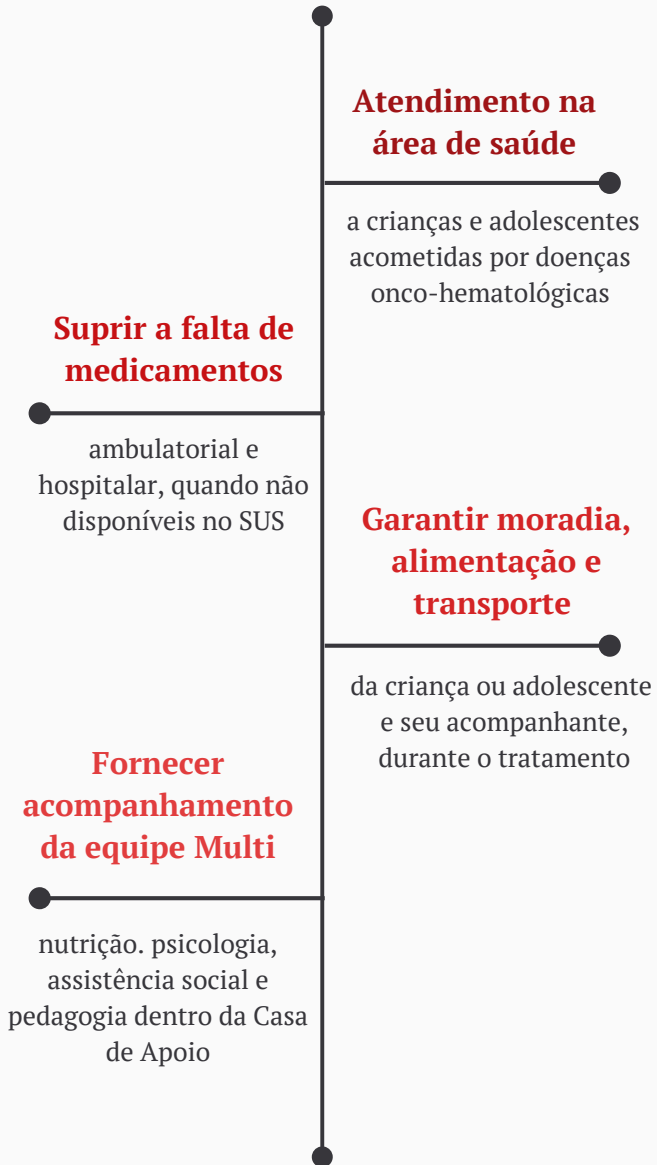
Atendimento na área de saúde

a crianças e adolescentes acometidas por doenças onco-hematológicas

Suprir a falta de medicamentos

ambulatorial e hospitalar, quando não disponíveis no SUS

Garantir moradia, alimentação e transporte

da criança ou adolescente e seu acompanhante, durante o tratamento

Fornecer acompanhamento da equipe Multi

nutrição. psicologia, assistência social e pedagogia dentro da Casa de Apoio